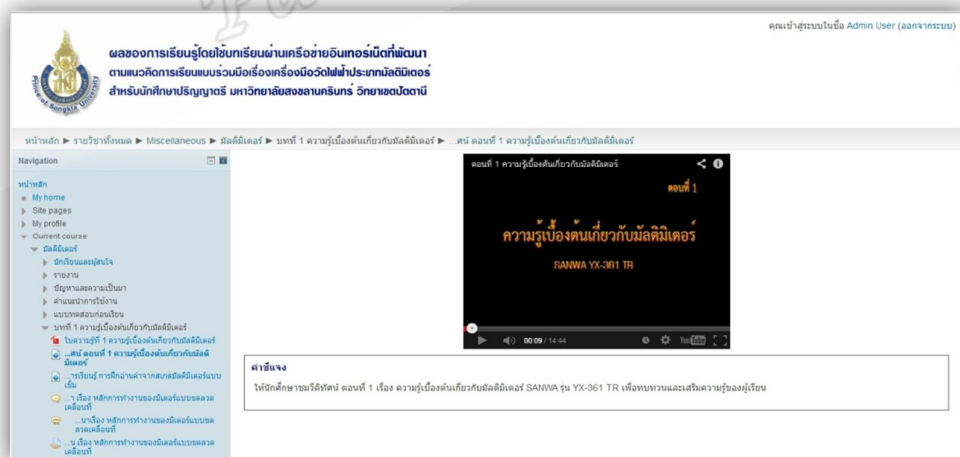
คุณเข้าสู่ระบบในชื่อ Admin User (ออกจากระบบ)

Prince of Songkla University

ผลของการเรียนรู้โดยใช้บทเรียนผ่านเครือข่ายอินเทอร์เน็ตที่พัฒนา
ตามแนวคิดการเรียนแบบร่วมมือเรื่องเครื่องมือวัดไฟฟ้าประเภทมัลติมิเตอร์
สำหรับนักศึกษาปริญญาตรี มหาวิทยาลัยสงขลานครินทร์ วิทยาเขตปัตตานี

หน้าหลัก ► รายวิชาทั้งหมด ► Miscellaneous ► มัลติมิเตอร์ ► บทที่ 1 ความรู้เบื้องต้นเกี่ยวกับมัลติมิเตอร์ ► ...ศน์ ตอนที่ 1 ความรู้เบื้องต้นเกี่ยวกับมัลติมิเตอร์

Navigation

หน้าหลัก
My home
Site pages
My profile
Current course
มัลติมิเตอร์
นักเรียนและผู้สนใจ
รายงาน
ปัญหาและความเป็นมา
คำแนะนำการใช้งาน
แบบทดสอบก่อนเรียน
บทที่ 1 ความรู้เบื้องต้นเกี่ยวกับมัลติมิเตอร์
ใบความรู้ที่ 1 ความรู้เบื้องต้นเกี่ยวกับมัลติมิเตอร์
...ศน์ ตอนที่ 1 ความรู้เบื้องต้นเกี่ยวกับมัลติมิเตอร์
...การเรียนรู้ การฝึกอ่านค่าจากสเกลมัลติมิเตอร์แบบเข็ม
...1 เรื่อง หลักการทำงานของมิเตอร์แบบขดลวดเคลื่อนที่
...นาเรื่อง หลักการทำงานของมิเตอร์แบบขดลวดเคลื่อนที่
...น เรื่อง หลักการทำงานของมิเตอร์แบบขดลวดเคลื่อนที่

ตอนที่ 1 ความรู้เบื้องต้นเกี่ยวกับมัลติมิเตอร์

ตอนที่ 1

ความรู้เบื้องต้นเกี่ยวกับมัลติมิเตอร์

SANWA YX-361 TR

00:09 / 14:44

YouTube

คำชี้แจง

ให้นักศึกษาชมวีดิทัศน์ ตอนที่ 1 เรื่อง ความรู้เบื้องต้นเกี่ยวกับมัลติมิเตอร์ SANWA รุ่น YX-361 TR เพื่อทบทวนและเสริมความรู้ของผู้เรียน